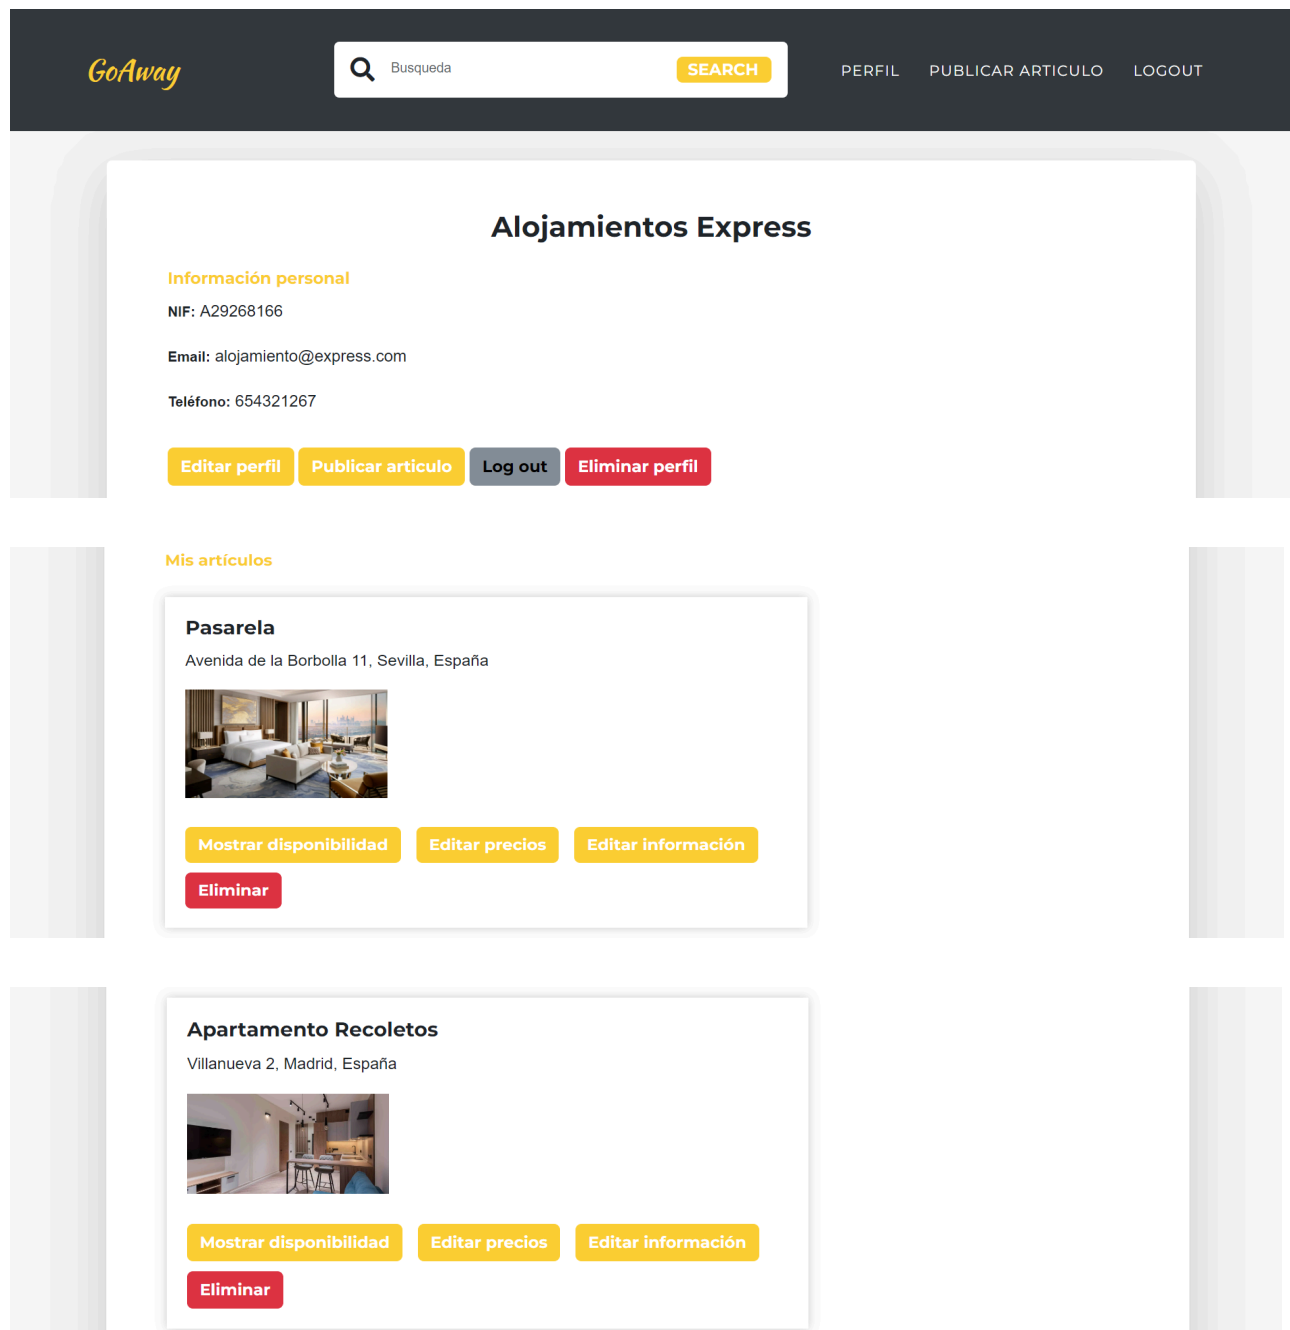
GoAway

Busqueda SEARCH

PERFIL PUBLICAR ARTICULO LOGOUT

Alojamientos Express

Información personal

NIF: A29268166

Email: alojamiento@express.com

Teléfono: 654321267

Editar perfil Publicar articulo Log out Eliminar perfil

Mis artículos

Pasarela

Avenida de la Borbolla 11, Sevilla, España

Mostrar disponibilidad Editar precios Editar información

Eliminar

Apartamento Recoletos

Villanueva 2, Madrid, España

Mostrar disponibilidad Editar precios Editar información

Eliminar